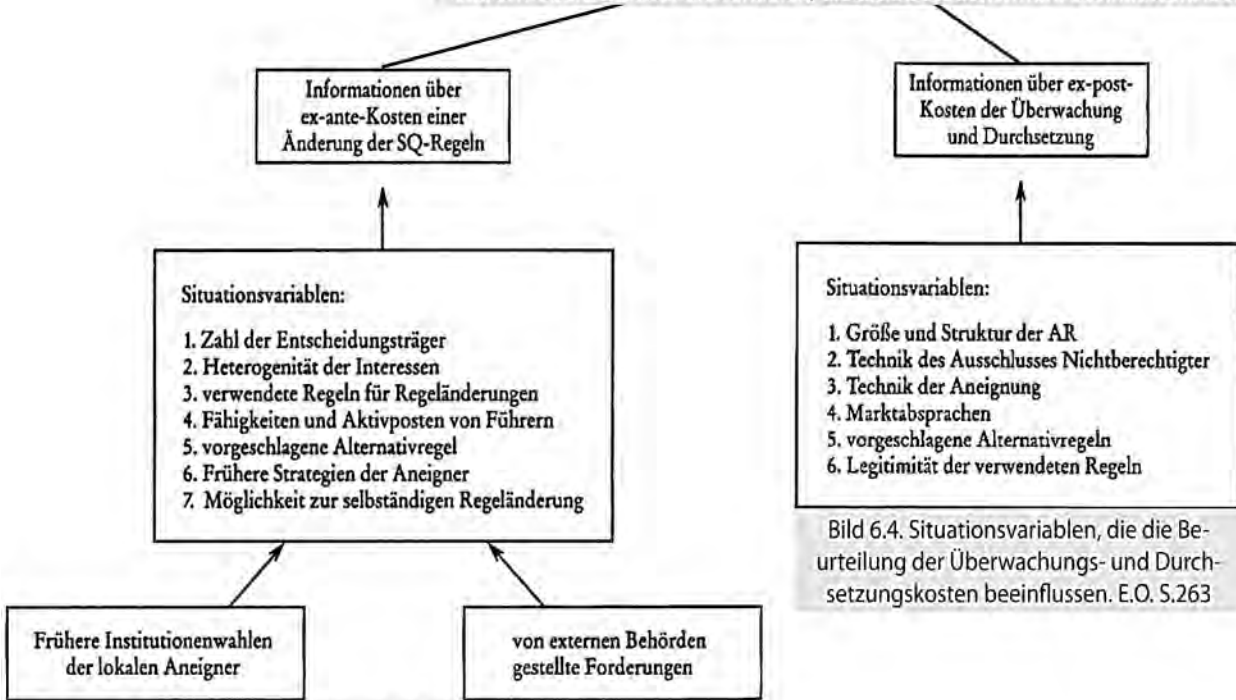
Informationen über ex-ante-Kosten einer Änderung der SQ-Regeln

Informationen über ex-post-Kosten der Überwachung und Durchsetzung

Situationsvariablen:

1. Zahl der Entscheidungsträger
2. Heterogenität der Interessen
3. verwendete Regeln für Regeländerungen
4. Fähigkeiten und Aktivposten von Führern
5. vorgeschlagene Alternativregel
6. Frühere Strategien der Aneigner
7. Möglichkeit zur selbständigen Regeländerung

Situationsvariablen:

1. Größe und Struktur der AR
2. Technik des Ausschlusses Nichtberechtigter
3. Technik der Aneignung
4. Marktabsprachen
5. vorgeschlagene Alternativregeln
6. Legitimität der verwendeten Regeln

Bild 6.4. Situationsvariablen, die die Beurteilung der Überwachungs- und Durchsetzungskosten beeinflussen. E.O. S.263

Frühere Institutionenwahlen der lokalen Aneigner

von externen Behörden gestellte Forderungen